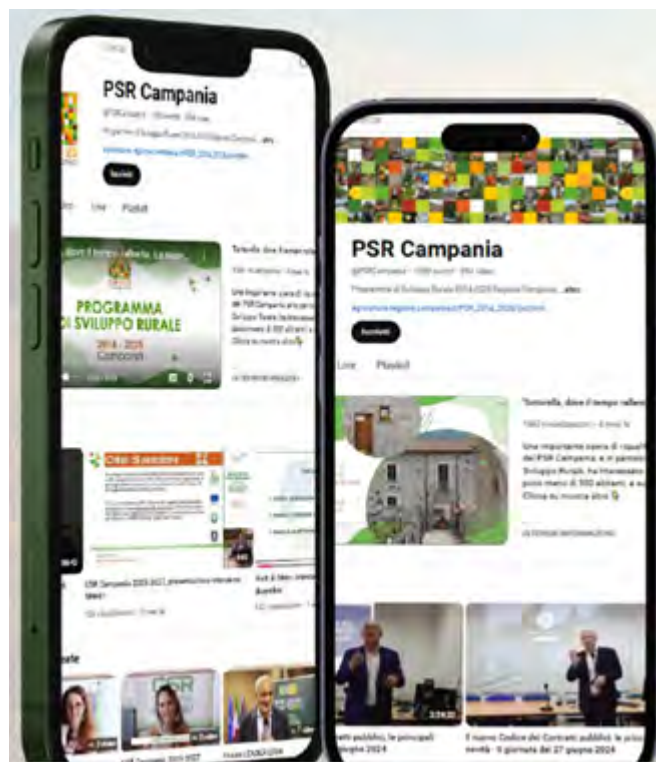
PSR Campania

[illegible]

Iscriviti

Live Playlist

PROGRAMMA DI SVILUPPO RURALE

2014 - 2020 Campania

Tornolla, dove il tempo rallenta

CSR Campania 2023-2027

PSR Campania

@PSRCampania · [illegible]

Programma di Sviluppo Rurale 2014-2020 Regione Campania ... altro

agricoltura.regione.campania.it/PSR_2014_2020/

Iscriviti

Live Playlist

"Tornolla, dove il tempo rallenta"

Una importante opera di riqualificazione del PSR Campania, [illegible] Sviluppo Rurale, ha interessato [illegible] poco meno di 300 abitanti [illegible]

ULTERIORI INFORMAZIONI

3:24:30

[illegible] appalti pubblici, le principali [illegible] giugno 2024

Il nuovo Codice dei Contratti pubblici: le principali novità · 9 giornata del 27 giugno 2024